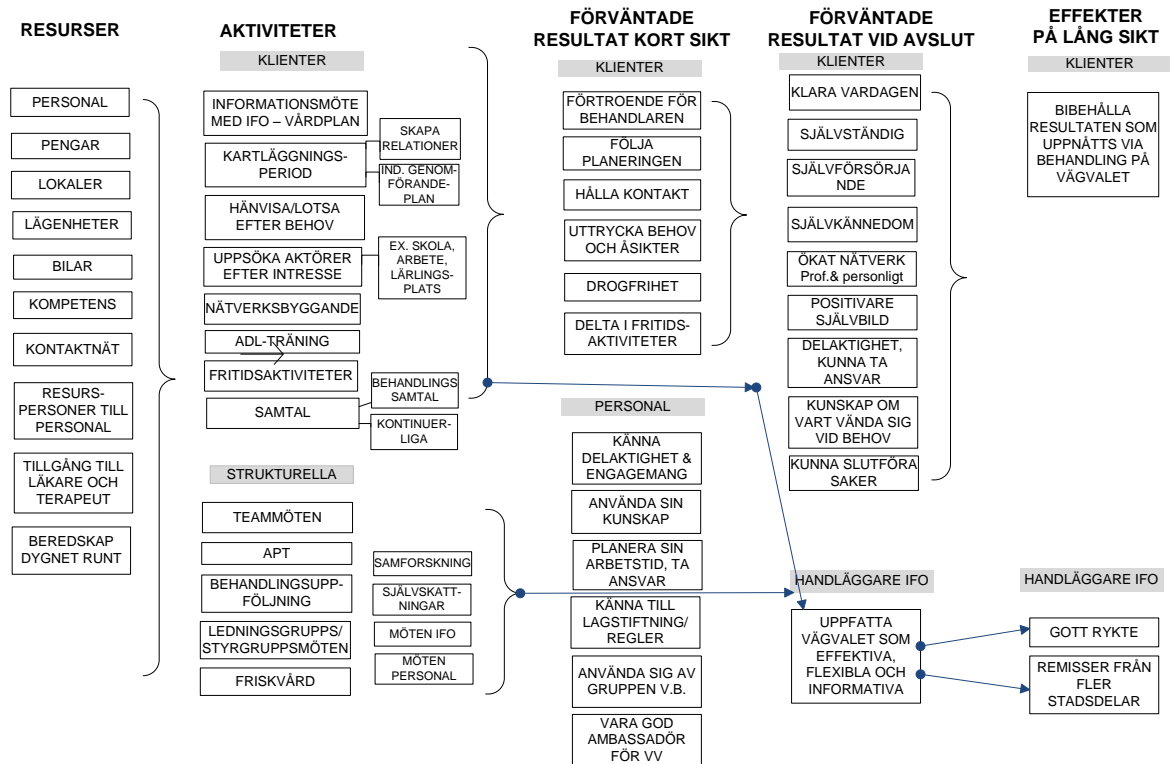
RESURSER

PERSONAL

PENGAR

LOKALER

LÄGENHETER

BILAR

KOMPETENS

KONTAKTNÄT

RESURS-PERSONER TILL PERSONAL

TILLGÅNG TILL LÄKARE OCH TERAPEUT

BEREDSKAP DYGNET RUNT

AKTIVITETER

KLIENTER

INFORMATIONSMÖTE MED IFO – VÅRDPLAN

KARTLÄGGNINGS-PERIOD

SKAPA RELATIONER

IND. GENOM-FÖRANDE-PLAN

HÄNVISA/LOTSA EFTER BEHOV

UPPSÖKA AKTÖRER EFTER INTRESSE

EX. SKOLA, ARBETE, LÄRLINGS-PLATS

NÄTVERKSBYGGANDE

ADL-TRÄNING

FRITIDSAKTIVITETER

SAMTAL

BEHANDLINGS SAMTAL

KONTINUER-LIGA

STRUKTURELLA

TEAMMÖTEN

APT

BEHANDLINGSUPP-FÖLJNING

LEDNINGSGRUPPS/ STYRGRUPPSMÖTEN

FRISKVÅRD

SAMFORSKNING

SJÄLVSKATT-NINGAR

MÖTEN IFO

MÖTEN PERSONAL

FÖRVÄNTADE RESULTAT KORT SIKT

KLIENTER

FÖRTROENDE FÖR BEHANDLAREN

FÖLJA PLANERINGEN

HÅLLA KONTAKT

UTTRYCKA BEHOV OCH ÅSIKTER

DROGFRIHET

DELTA I FRITIDS-AKTIVITETER

PERSONAL

KÄNNA DELAKTIGHET & ENGAGEMANG

ANVÄNDA SIN KUNSKAP

PLANERA SIN ARBETSTID, TA ANSVAR

KÄNNA TILL LAGSTIFTNING/ REGLER

ANVÄNDA SIG AV GRUPPEN V.B.

VARA GOD AMBASSADÖR FÖR VV

FÖRVÄNTADE RESULTAT VID AVSLUT

KLIENTER

KLARA VARDAGEN

SJÄLVSTÄNDIG

SJÄLVFÖRSÖRJA NDE

SJÄLVKÄNNEDOM

ÖKAT NÄTVERK Prof.& personligt

POSITIVARE SJÄLVBILD

DELAKTIGHET, KUNNA TA ANSVAR

KUNSKAP OM VART VÄNDA SIG VID BEHOV

KUNNA SLUTFÖRA SAKER

HANDLÄGGARE IFO

UPPFATTA VÄGVALET SOM EFFEKTIVA, FLEXIBLA OCH INFORMATIVA

EFFEKTER PÅ LÅNG SIKT

KLIENTER

BIBEHÅLLA RESULTATEN SOM UPPNÅTTS VIA BEHANDLING PÅ VÄGVALET

HANDLÄGGARE IFO

GOTT RYKTE

REMISSER FRÅN FLER STADSDELAR